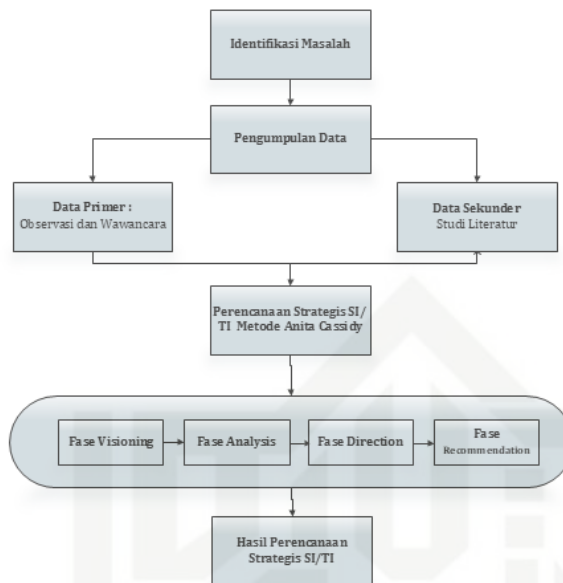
Identifikasi Masalah

Pengumpulan Data

Data Primer :
Observasi dan Wawancara

Data Sekunder
Studi Literatur

Perencanaan Strategis SI/
TI Metode Anita Cassidy

Fase Visioning

Fase Analysis

Fase Direction

Fase
Recommendation

Hasil Perencanaan
Strategis SI/TI